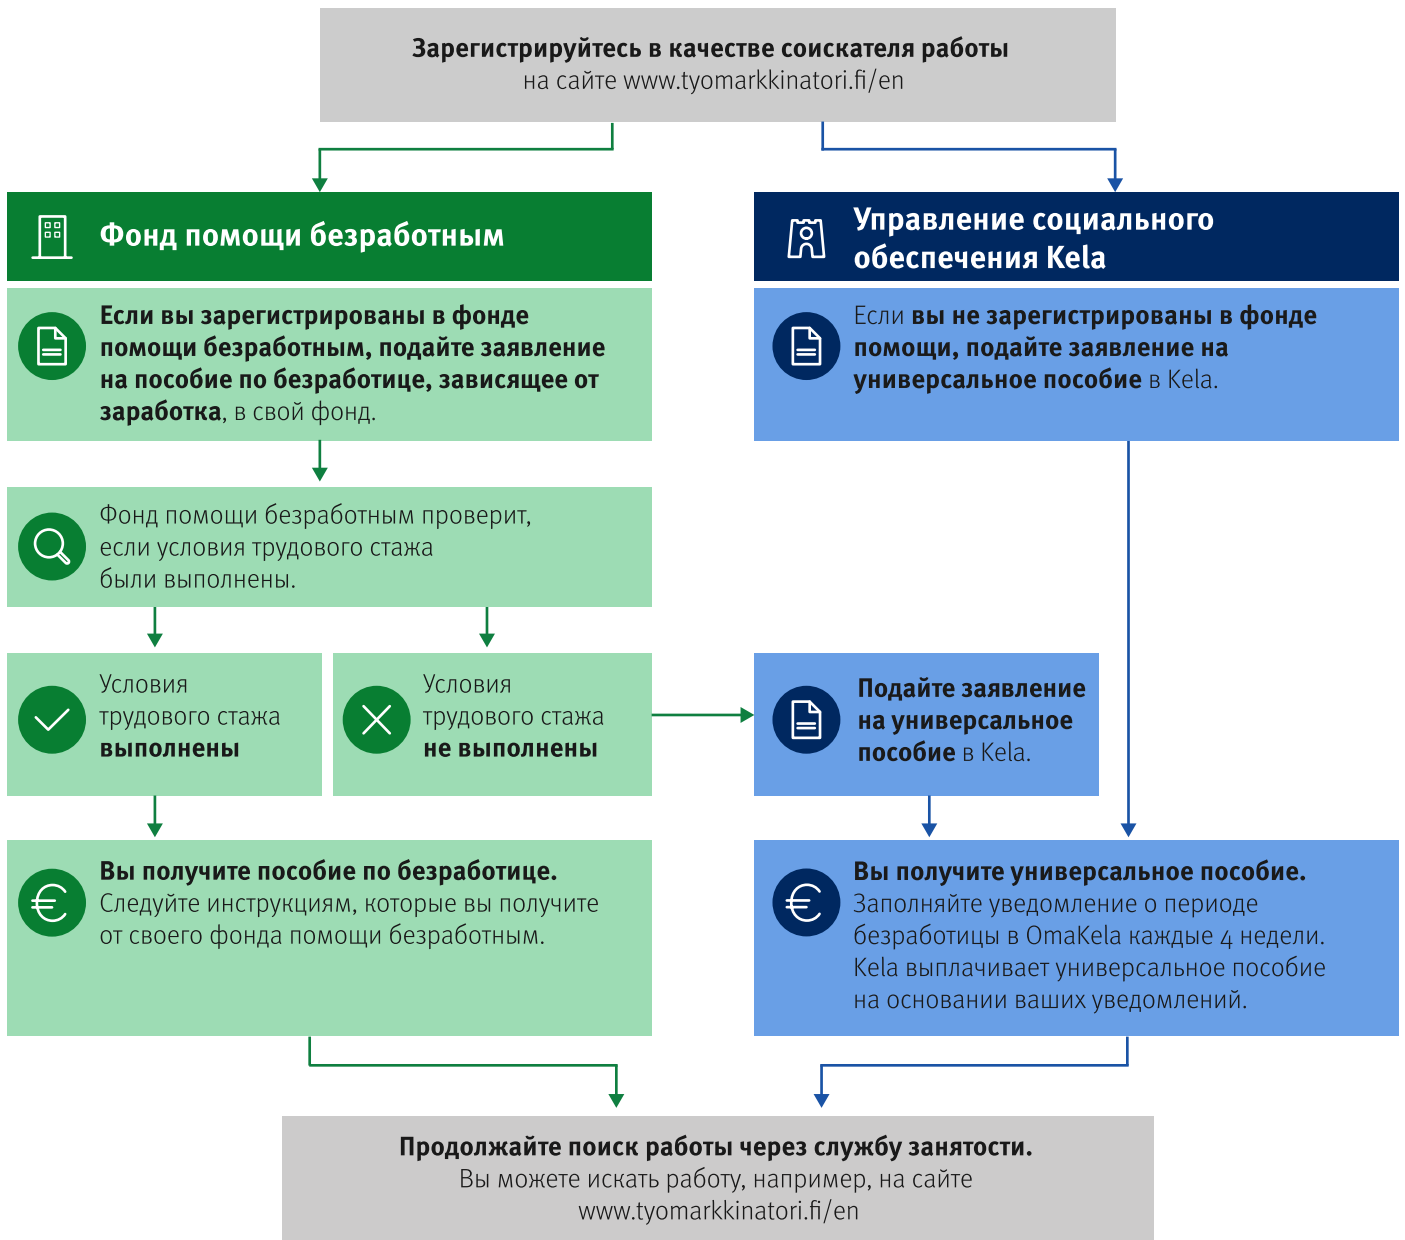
Зарегистрируйтесь в качестве соискателя работы
на сайте www.tyomarkkinatori.fi/en

Фонд помощи безработным

Если вы зарегистрированы в фонде помощи безработным, подайте заявление на пособие по безработице, зависящее от заработка, в свой фонд.

Фонд помощи безработным проверит, если условия трудового стажа были выполнены.

Условия трудового стажа выполнены

Условия трудового стажа не выполнены

Вы получите пособие по безработице. Следуйте инструкциям, которые вы получите от своего фонда помощи безработным.

Управление социального обеспечения Kela

Если вы не зарегистрированы в фонде помощи, подайте заявление на универсальное пособие в Kela.

Подайте заявление на универсальное пособие в Kela.

Вы получите универсальное пособие. Заполняйте уведомление о периоде безработицы в OmaKela каждые 4 недели. Kela выплачивает универсальное пособие на основании ваших уведомлений.

Продолжайте поиск работы через службу занятости.
Вы можете искать работу, например, на сайте www.tyomarkkinatori.fi/en